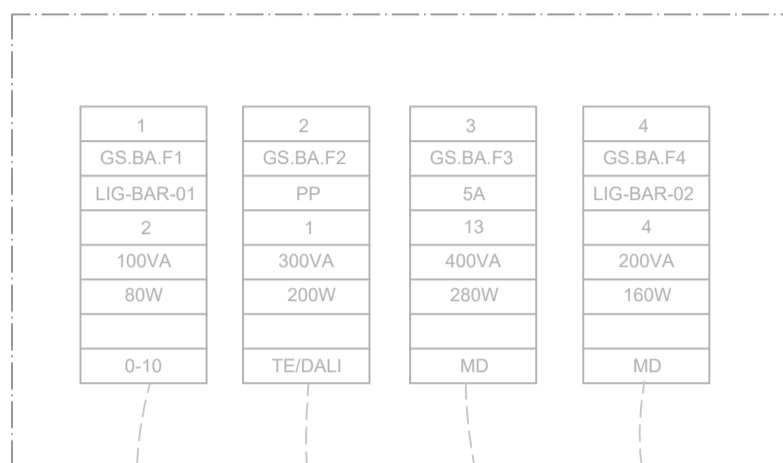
| 1 |
|---|
| GS.BA.F1 |
| LIG-BAR-01 |
| 2 |
| 100VA |
| 80W |
| |
| 0-10 |

| 2 |
|---|
| GS.BA.F2 |
| PP |
| 1 |
| 300VA |
| 200W |
| |
| TE/DALI |

| 3 |
|---|
| GS.BA.F3 |
| 5A |
| 13 |
| 400VA |
| 280W |
| |
| MD |

| 4 |
|---|
| GS.BA.F4 |
| LIG-BAR-02 |
| 4 |
| 200VA |
| 160W |
| |
| MD |